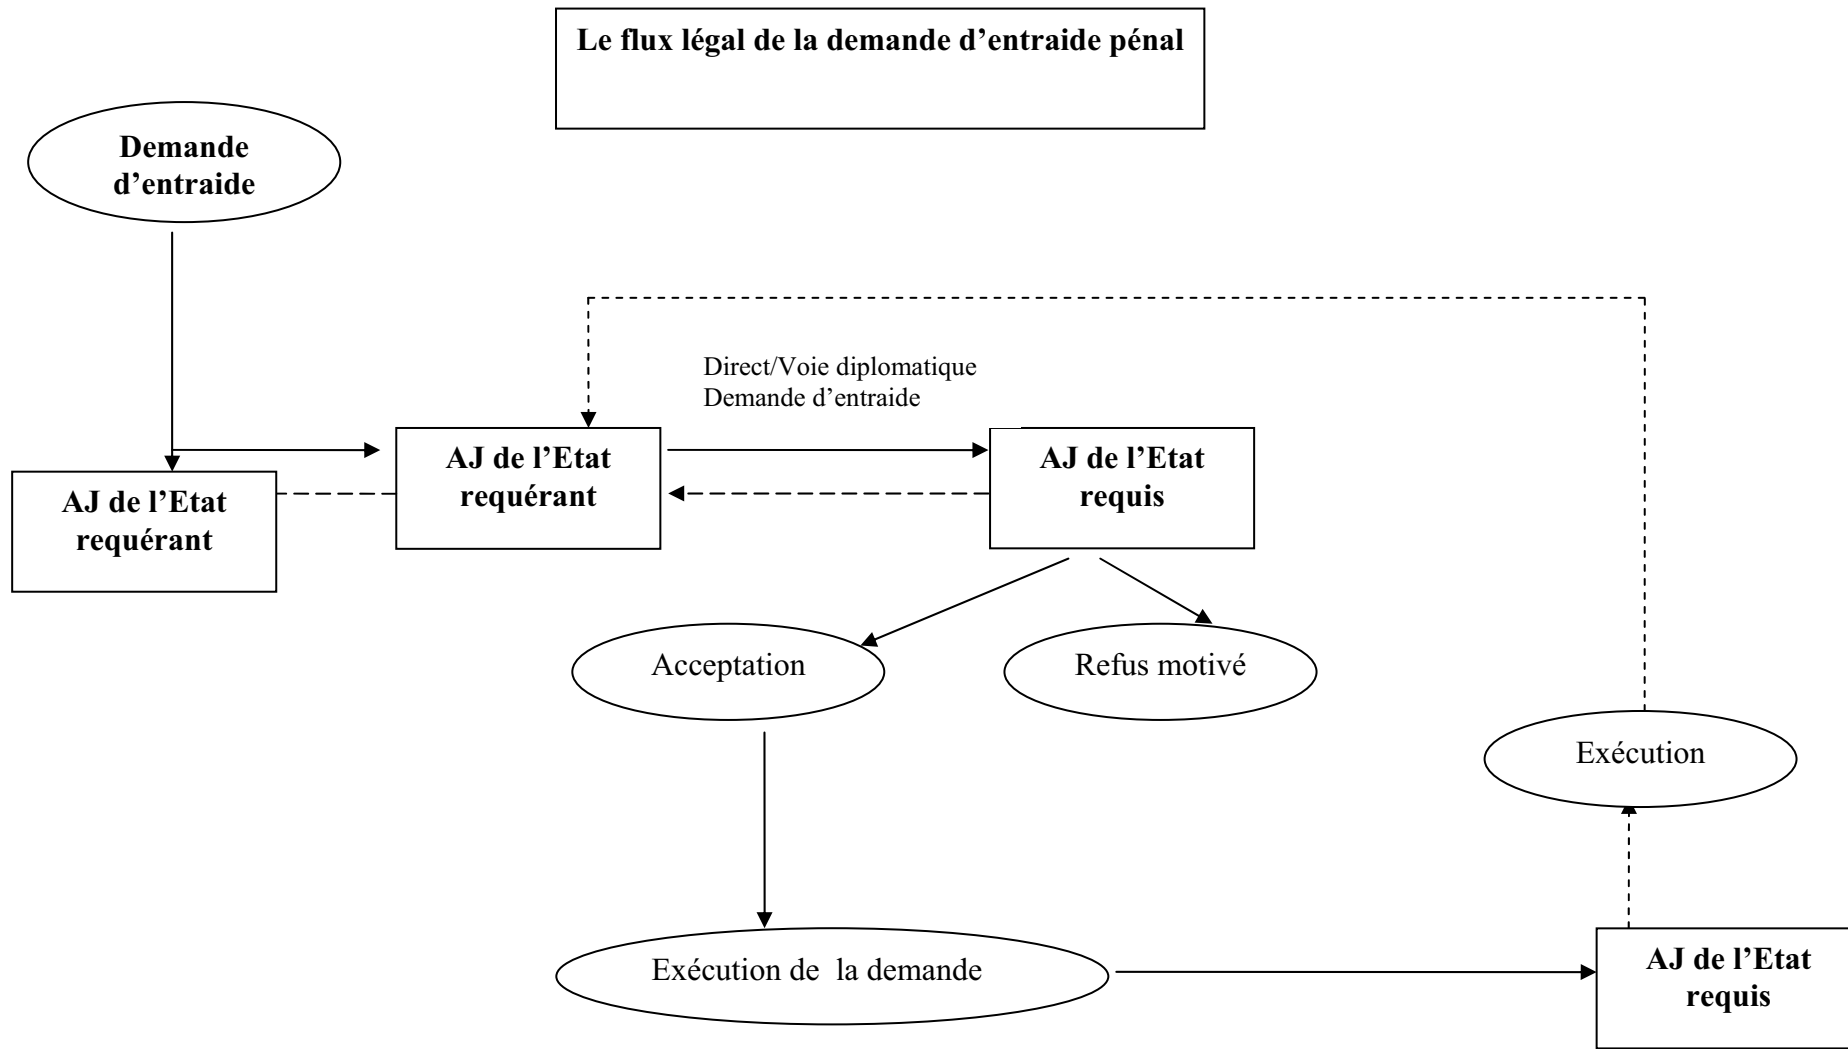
Le flux légal de la demande d’entraide pénal

Demande d’entraide

Direct/Voie diplomatique
Demande d’entraide

AJ de l’Etat requérant

AJ de l’Etat requérant

AJ de l’Etat requis

Acceptation

Refus motivé

Exécution

Exécution de la demande

AJ de l’Etat requis